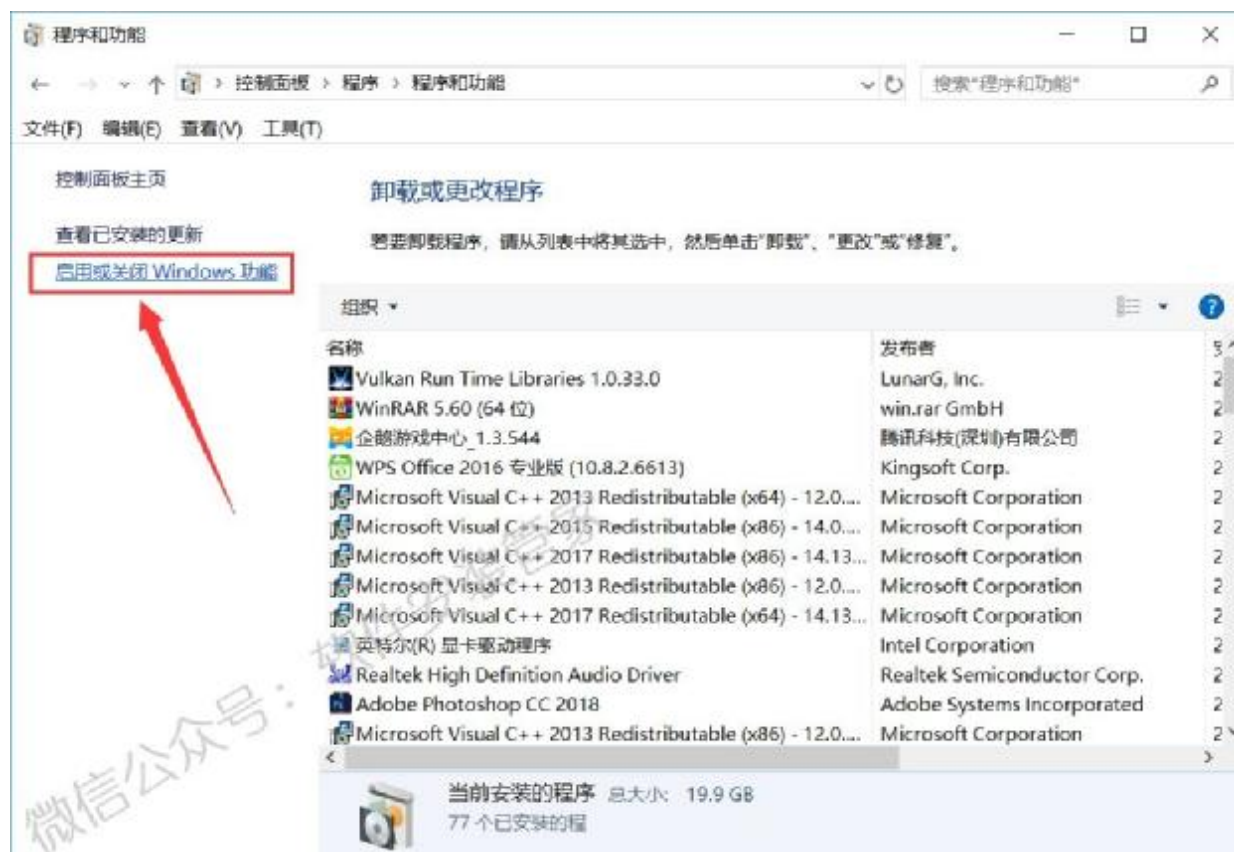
程序和功能

控制面板 › 程序 › 程序和功能

搜索"程序和功能"

文件(F) 编辑(E) 查看(V) 工具(T)

控制面板主页

查看已安装的更新

启用或关闭 Windows 功能

卸载或更改程序

若要卸载程序，请从列表中将其选中，然后单击"卸载"、"更改"或"修复"。

组织 ▾

| 名称 | 发布者 |
|---|---|
| Vulkan Run Time Libraries 1.0.33.0 | LunarG, Inc. |
| WinRAR 5.60 (64 位) | win.rar GmbH |
| 企鹅游戏中心_1.3.544 | 腾讯科技(深圳)有限公司 |
| WPS Office 2016 专业版 (10.8.2.6613) | Kingsoft Corp. |
| Microsoft Visual C++ 2013 Redistributable (x64) - 12.0... | Microsoft Corporation |
| Microsoft Visual C++ 2015 Redistributable (x86) - 14.0... | Microsoft Corporation |
| Microsoft Visual C++ 2017 Redistributable (x86) - 14.13... | Microsoft Corporation |
| Microsoft Visual C++ 2013 Redistributable (x86) - 12.0... | Microsoft Corporation |
| Microsoft Visual C++ 2017 Redistributable (x64) - 14.13... | Microsoft Corporation |
| 英特尔(R) 显卡驱动程序 | Intel Corporation |
| Realtek High Definition Audio Driver | Realtek Semiconductor Corp. |
| Adobe Photoshop CC 2018 | Adobe Systems Incorporated |
| Microsoft Visual C++ 2013 Redistributable (x86) - 12.0... | Microsoft Corporation |

当前安装的程序 总大小: 19.9 GB
77 个已安装的程

微信公众号：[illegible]